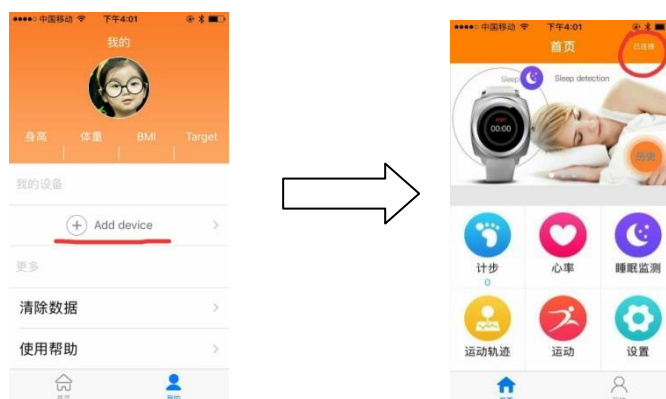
●●●●○ 中国移动 下午4:01

我的

身高

体重

BMI

Target

我的设备

Add device

更多

清除数据

使用帮助

首页

我的

●●●●○ 中国移动 下午4:01

首页

已连接

Sleep

Sleep detection

00:00

历史

计步

0

心率

睡眠监测

运动轨迹

运动

设置

首页

我的